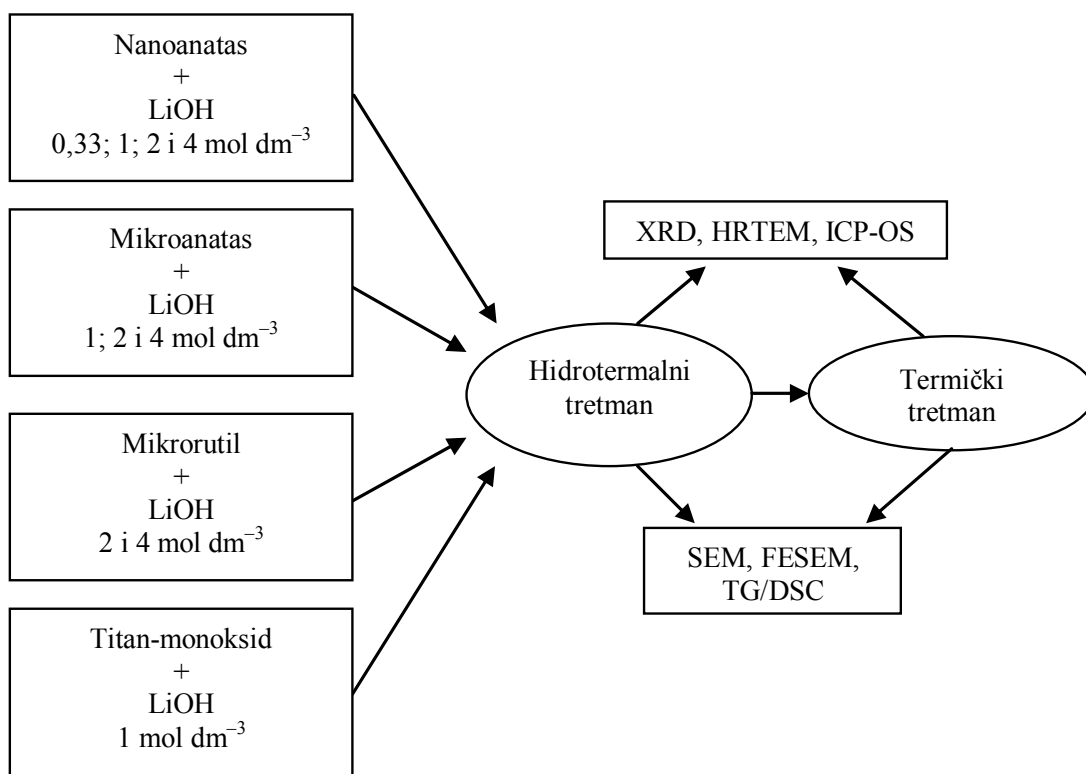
Nanoanatas
+
LiOH
0,33; 1; 2 i 4 mol dm$^{-3}$

Mikroanatas
+
LiOH
1; 2 i 4 mol dm$^{-3}$

Mikrorutil
+
LiOH
2 i 4 mol dm$^{-3}$

Titan-monoksid
+
LiOH
1 mol dm$^{-3}$

Hidrotermalni tretman

Termički tretman

XRD, HRTEM, ICP-OS

SEM, FESEM, TG/DSC